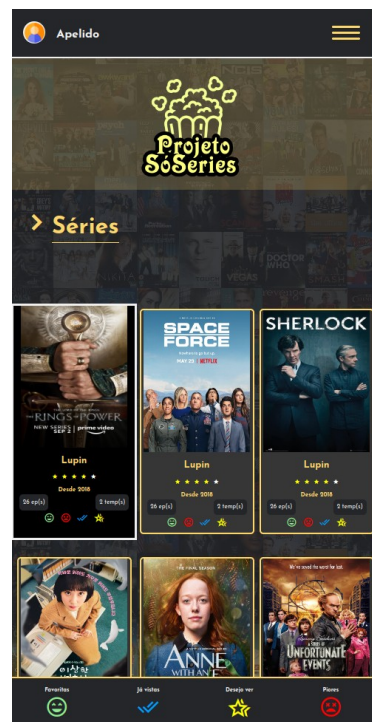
Apelido

Projeto SóSeries

Séries

THE RINGS OF POWER
NEW SERIES SEP 2 prime video

Lupin
★★★★★
Desde 2018
26 ep(s) 2 temp(s)

SPACE FORCE
MAY 29 NETFLIX

Lupin
★★★★★
Desde 2018
26 ep(s) 2 temp(s)

SHERLOCK

Lupin
★★★★★
Desde 2018
26 ep(s) 2 temp(s)

THE FINAL SEASON
ANNE WITH AN E

UNFORTUNATE EVENTS

Favoritos
Já vistas
Desejo ver
Piores